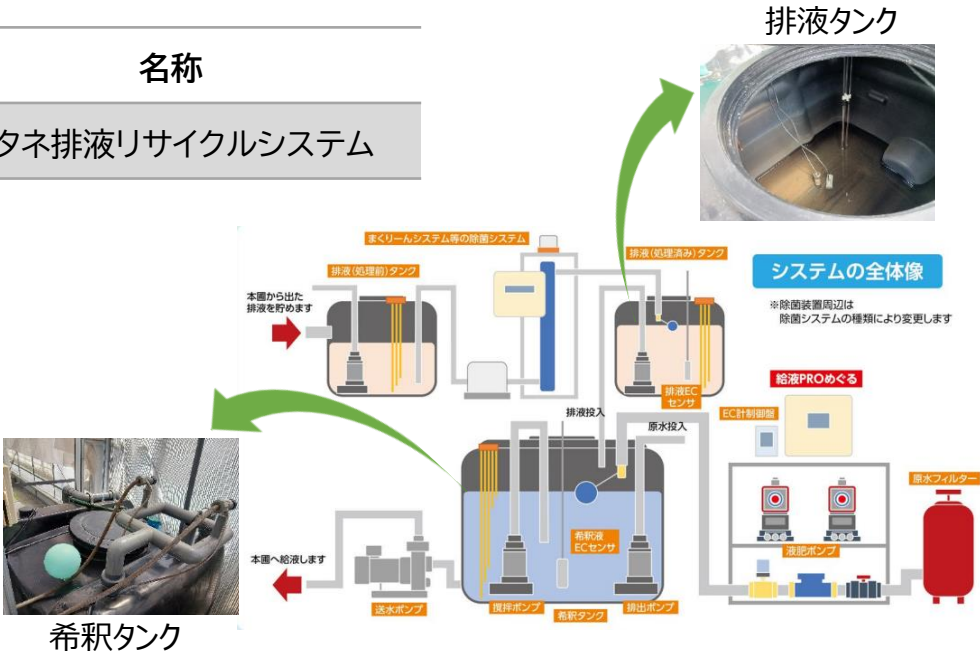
名称

タネ排液リサイクルシステム

排液タンク

まくりーんシステム等の除菌システム

排液（処理前）タンク

排液（処理済み）タンク

システムの全体像

※除菌装置周辺は除菌システムの種類により変更します

本圃から出た排液を貯めます

排液ECセンサ

給液PROめぐる

EC計制御盤

排液投入

原水投入

原水フィルター

希釈液ECセンサ

液肥ポンプ

本圃へ給液します

送水ポンプ

撹拌ポンプ

希釈タンク

排出ポンプ

希釈タンク